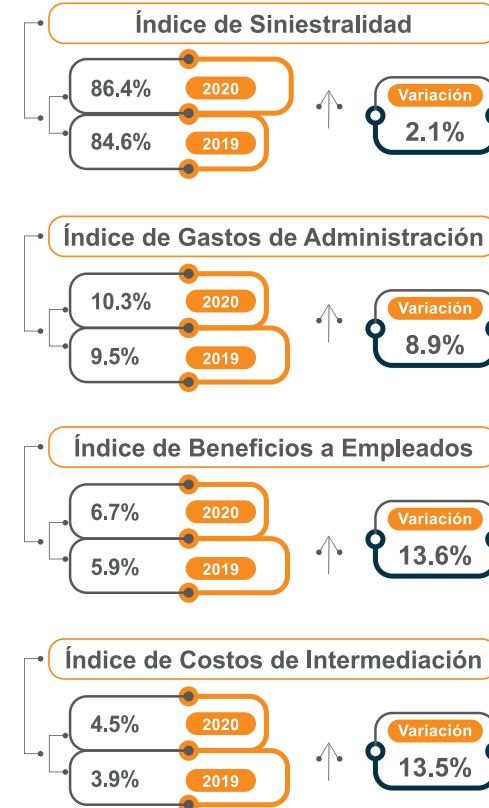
Índice de Siniestralidad

86.4% 2020

84.6% 2019

Variación
2.1%

Índice de Gastos de Administración

10.3% 2020

9.5% 2019

Variación
8.9%

Índice de Beneficios a Empleados

6.7% 2020

5.9% 2019

Variación
13.6%

Índice de Costos de Intermediación

4.5% 2020

3.9% 2019

Variación
13.5%